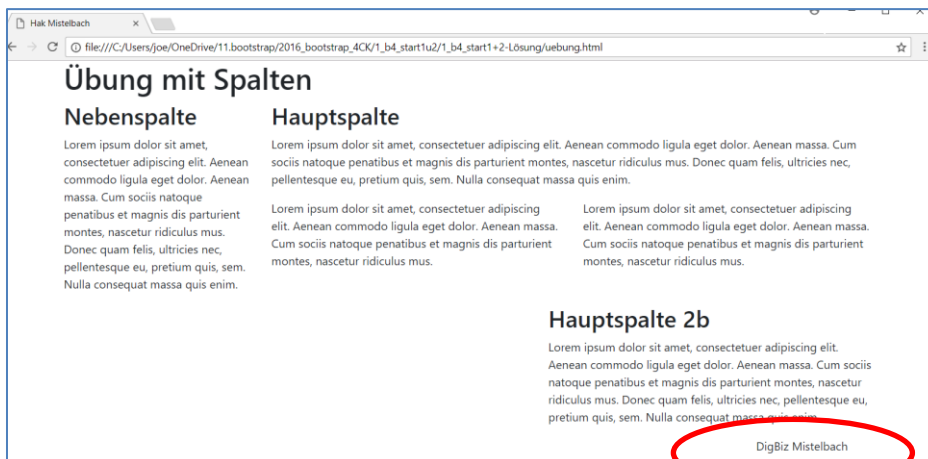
Hak Mistelbach ×

file:///C:/Users/joe/OneDrive/11.bootstrap/2016_bootstrap_4CK/1_b4_start1u2/1_b4_start1+2-Lösung/uebung.html

Übung mit Spalten

Nebenspalte

Lorem ipsum dolor sit amet, consectetuer adipiscing elit. Aenean commodo ligula eget dolor. Aenean massa. Cum sociis natoque penatibus et magnis dis parturient montes, nascetur ridiculus mus. Donec quam felis, ultricies nec, pellentesque eu, pretium quis, sem. Nulla consequat massa quis enim.

Hauptspalte

Lorem ipsum dolor sit amet, consectetuer adipiscing elit. Aenean commodo ligula eget dolor. Aenean massa. Cum sociis natoque penatibus et magnis dis parturient montes, nascetur ridiculus mus. Donec quam felis, ultricies nec, pellentesque eu, pretium quis, sem. Nulla consequat massa quis enim.

Lorem ipsum dolor sit amet, consectetuer adipiscing elit. Aenean commodo ligula eget dolor. Aenean massa. Cum sociis natoque penatibus et magnis dis parturient montes, nascetur ridiculus mus.

Lorem ipsum dolor sit amet, consectetuer adipiscing elit. Aenean commodo ligula eget dolor. Aenean massa. Cum sociis natoque penatibus et magnis dis parturient montes, nascetur ridiculus mus.

Hauptspalte 2b

Lorem ipsum dolor sit amet, consectetuer adipiscing elit. Aenean commodo ligula eget dolor. Aenean massa. Cum sociis natoque penatibus et magnis dis parturient montes, nascetur ridiculus mus. Donec quam felis, ultricies nec, pellentesque eu, pretium quis, sem. Nulla consequat massa quis enim.

DigBiz Mistelbach